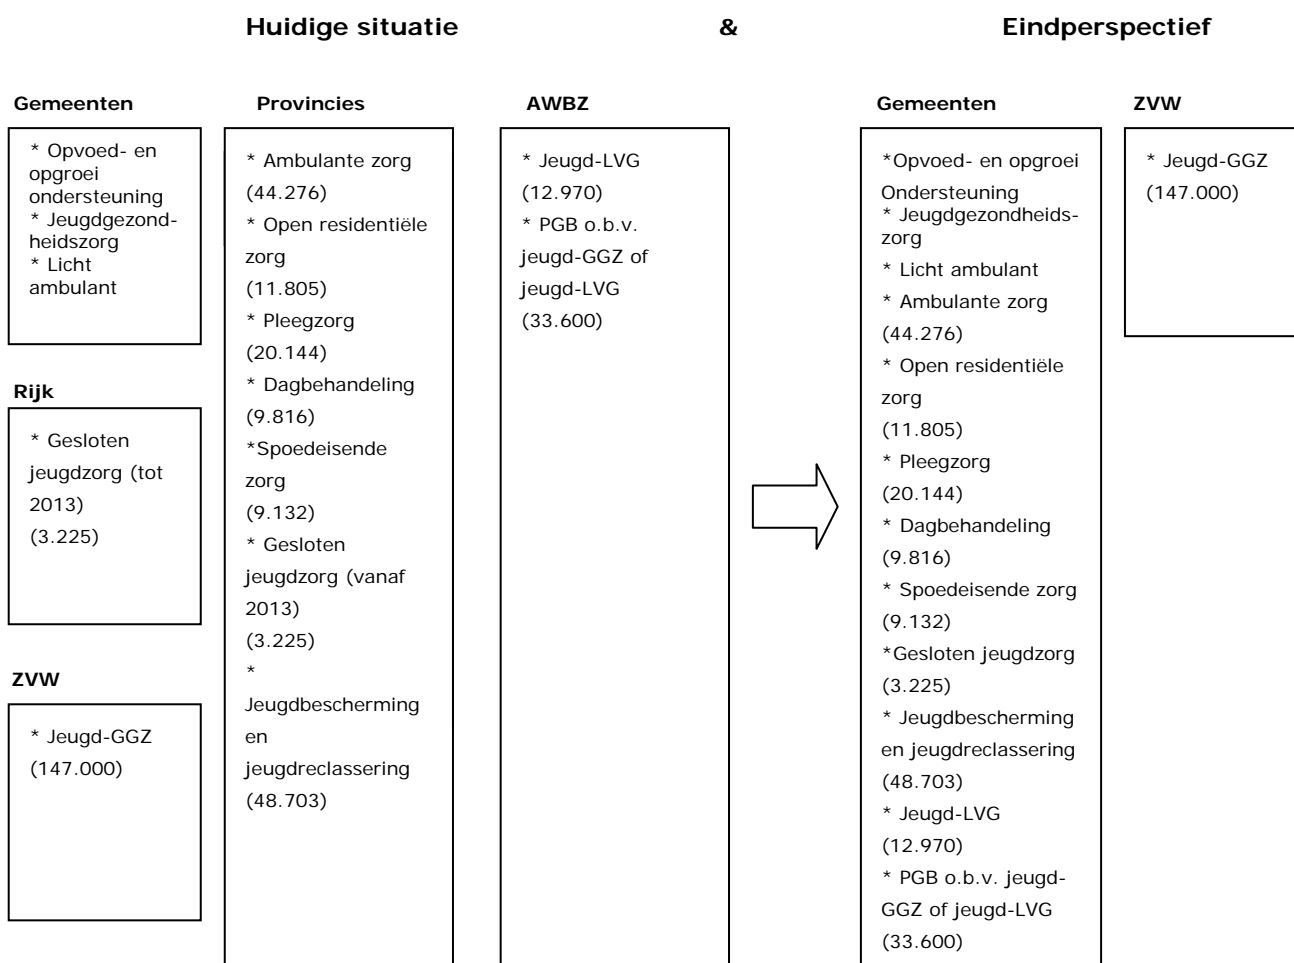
Huidige situatie & Eindperspectief

Gemeenten

* Opvoed- en opgroei ondersteuning
* Jeugdgezondheidszorg
* Licht ambulant

Rijk

* Gesloten jeugdzorg (tot 2013) (3.225)

ZVW

* Jeugd-GGZ (147.000)

Provincies

* Ambulante zorg (44.276)
* Open residentiële zorg (11.805)
* Pleegzorg (20.144)
* Dagbehandeling (9.816)
*Spoedeisende zorg (9.132)
* Gesloten jeugdzorg (vanaf 2013) (3.225)
* Jeugdbescherming en jeugdreclassering (48.703)

AWBZ

* Jeugd-LVG (12.970)
* PGB o.b.v. jeugd-GGZ of jeugd-LVG (33.600)

Gemeenten

*Opvoed- en opgroei Ondersteuning
* Jeugdgezondheidszorg
* Licht ambulant
* Ambulante zorg (44.276)
* Open residentiële zorg (11.805)
* Pleegzorg (20.144)
* Dagbehandeling (9.816)
* Spoedeisende zorg (9.132)
*Gesloten jeugdzorg (3.225)
* Jeugdbescherming en jeugdreclassering (48.703)
* Jeugd-LVG (12.970)
* PGB o.b.v. jeugd-GGZ of jeugd-LVG (33.600)

ZVW

* Jeugd-GGZ (147.000)